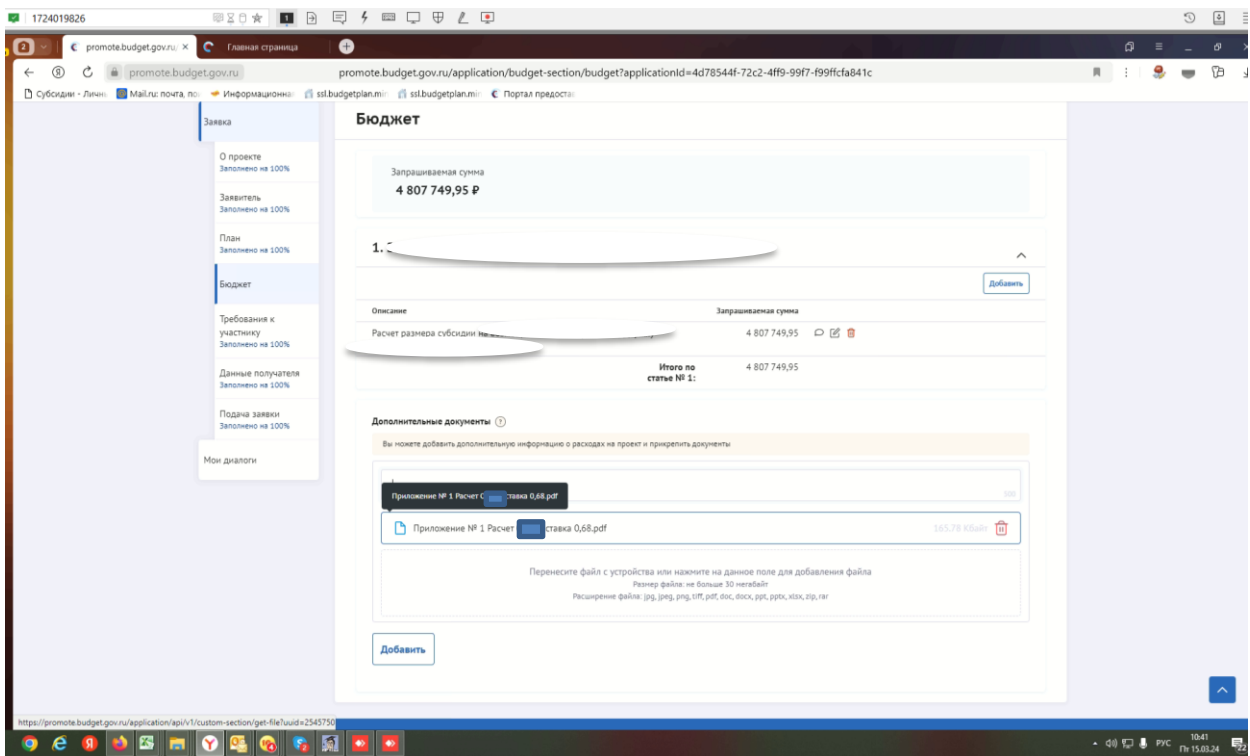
1724019826

2 promote.budget.gov.ru × Главная страница

promote.budget.gov.ru promote.budget.gov.ru/application/budget-section/budget?applicationId=4d78544f-72c2-4ff9-99f7-f99ffcfa841c

Субсидии - Личн Mail.ru: почта, по Информационна ssl.budgetplan.mi ssl.budgetplan.mi Портал предоста

Заявка

О проекте
Заполнено на 100%

Заявитель
Заполнено на 100%

План
Заполнено на 100%

Бюджет

Требования к участнику
Заполнено на 100%

Данные получателя
Заполнено на 100%

Подача заявки
Заполнено на 100%

Мои диалоги

Бюджет

Запрашиваемая сумма
4 807 749,95 ₽

1. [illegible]

Добавить

| Описание | Запрашиваемая сумма |
|---|---|
| Расчет размера субсидии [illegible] | 4 807 749,95 |
| Итого по статье № 1: | 4 807 749,95 |

Дополнительные документы ?

Вы можете добавить дополнительную информацию о расходах на проект и прикрепить документы

Приложение № 1 Расчет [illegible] ставка 0,68.pdf

Приложение № 1 Расчет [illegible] ставка 0,68.pdf 165.78 Кбайт

Перенесите файл с устройства или нажмите на данное поле для добавления файла
Размер файла: не больше 30 мегабайт
Расширение файла: jpg, jpeg, png, tiff, pdf, doc, docx, ppt, pptx, xlsx, zip, rar

Добавить

https://promote.budget.gov.ru/application/api/v1/custom-section/get-file?uuid=2545750

РУС 10:41 Пт 15.03.24